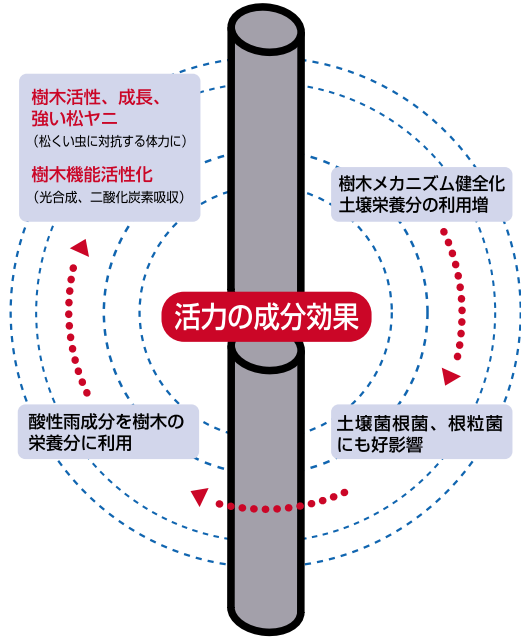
樹木活性、成長、強い松ヤニ
（松くい虫に対抗する体力に）

樹木機能活性化
（光合成、二酸化炭素吸収）

樹木メカニズム健全化
土壌栄養分の利用増

活力の成分効果

酸性雨成分を樹木の栄養分に利用

土壌菌根菌、根粒菌にも好影響